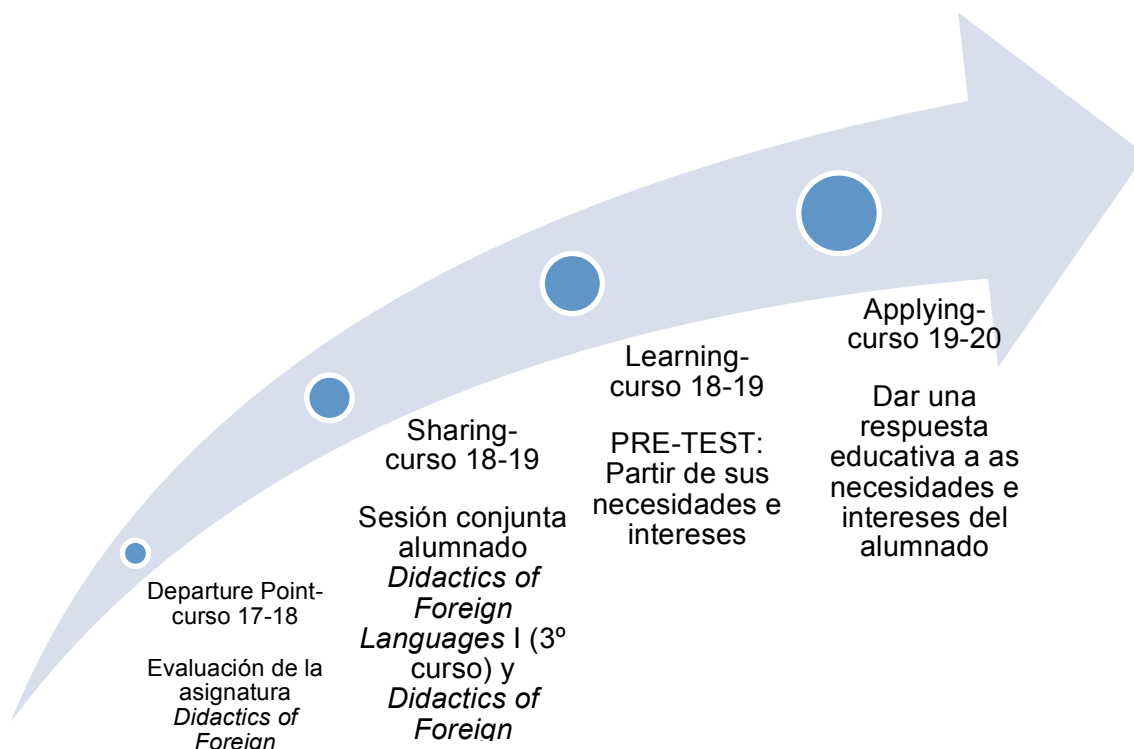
Departure Point-curso 17-18

Evaluación de la asignatura *Didactics of Foreign*

Sharing-curso 18-19

Sesión conjunta alumnado *Didactics of Foreign Languages* I (3º curso) y *Didactics of Foreign*

Learning-curso 18-19

PRE-TEST: Partir de sus necesidades e intereses

Applying-curso 19-20

Dar una respuesta educativa a as necesidades e intereses del alumnado